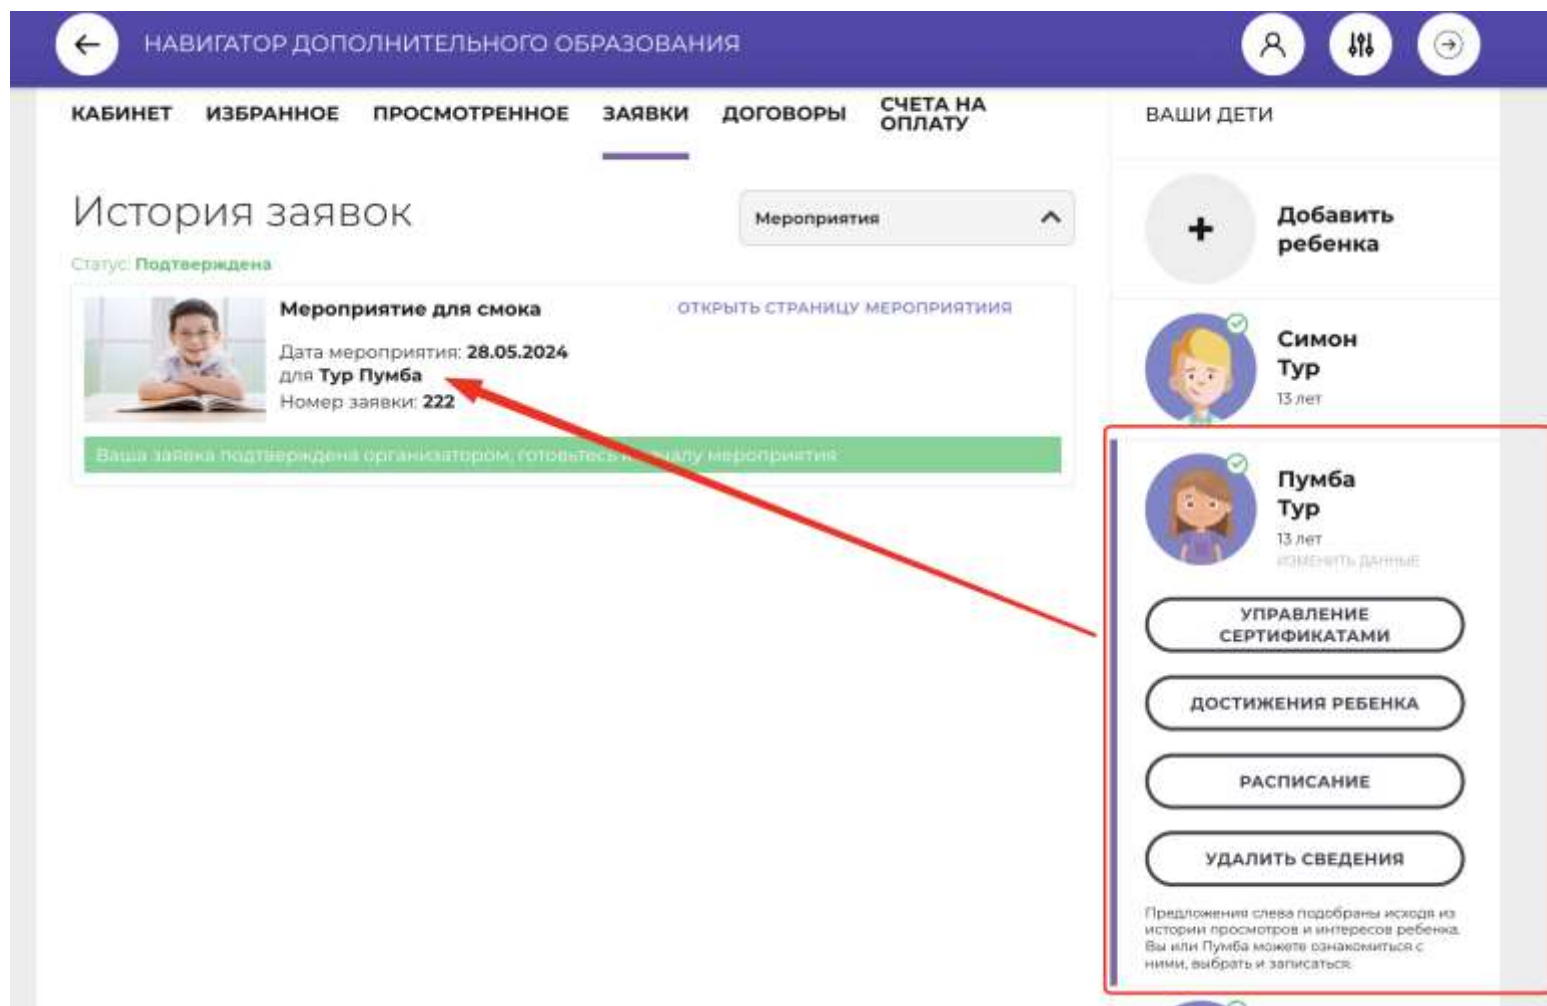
НАВИГАТОР ДОПОЛНИТЕЛЬНОГО ОБРАЗОВАНИЯ

КАБИНЕТ ИЗБРАННОЕ ПРОСМОТРЕННОЕ ЗАЯВКИ ДОГОВОРЫ СЧЕТА НА ОПЛАТУ

ВАШИ ДЕТИ

История заявок

Мероприятия

Статус: Подтверждена

Мероприятие для смока

ОТКРЫТЬ СТРАНИЦУ МЕРОПРИЯТИЯ

Дата мероприятия: 28.05.2024
для Тур Пумба
Номер заявки: 222

Ваша заявка подтверждена организатором, готовьтесь к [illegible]чалу мероприятия

+ Добавить ребенка

Симон Тур
13 лет

Пумба Тур
13 лет
ИЗМЕНИТЬ ДАННЫЕ

УПРАВЛЕНИЕ СЕРТИФИКАТАМИ

ДОСТИЖЕНИЯ РЕБЕНКА

РАСПИСАНИЕ

УДАЛИТЬ СВЕДЕНИЯ

Предложения слева подобраны исходя из истории просмотров и интересов ребенка. Вы или Пумба можете ознакомиться с ними, выбрать и записаться.